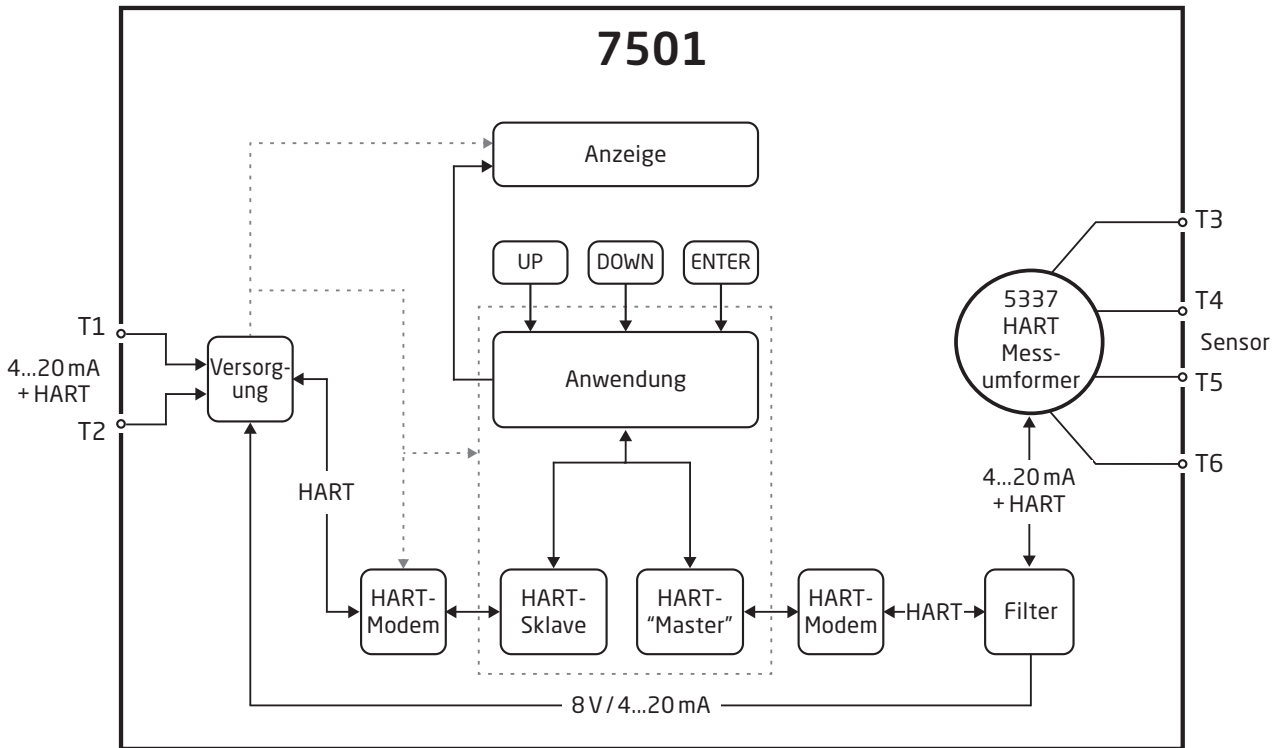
7501

Anzeige

UP
DOWN
ENTER

T1
4...20 mA
+ HART
T2

Versorgung

Anwendung

HART

HART-Modem

HART-Sklave

HART-"Master"

HART-Modem

HART

Filter

5337
HART
Messumformer

T3
T4
Sensor
T5
T6

4...20 mA
+ HART

8 V / 4...20 mA